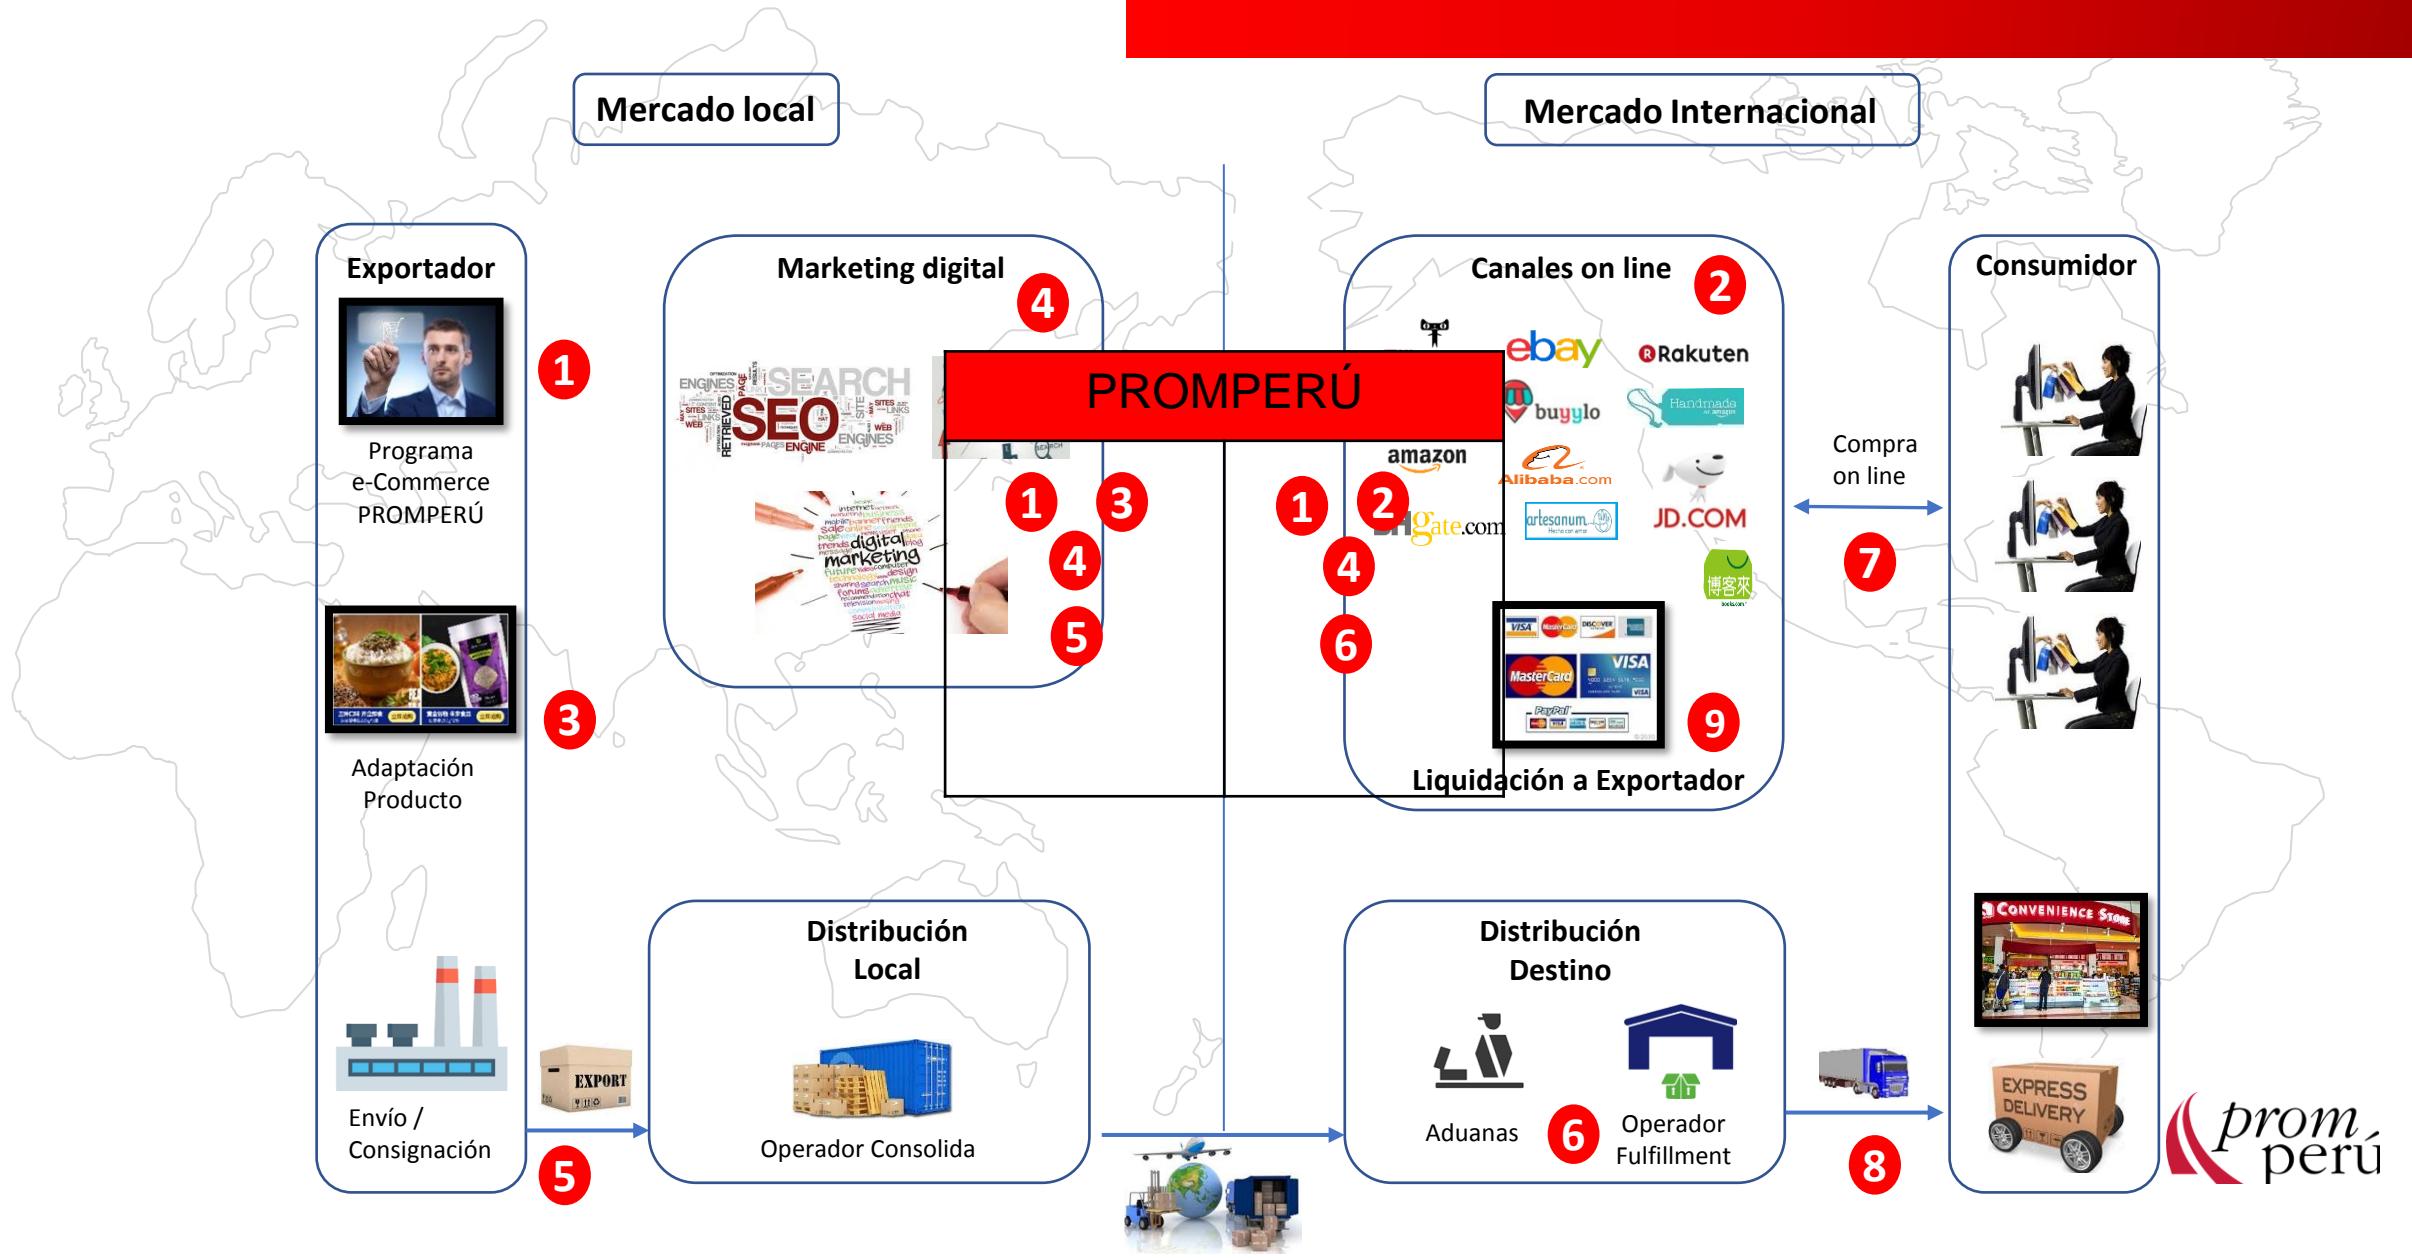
Mercado local

Mercado Internacional

Exportador

1

Programa e-Commerce PROMPERÚ

3

Adaptación Producto

Envío / Consignación

5

EXPORT

Marketing digital

4

SEARCH SEO ENGINES

digital marketing

PROMPERÚ

1 3 4 5

1 2 4 6

Canales on line

2

ebay

Rakuten

buyylo

Handmade

amazon

Alibaba.com

DHgate.com

artesanum

JD.COM

9

Liquidación a Exportador

Compra on line

7

Consumidor

Distribución Local

Operador Consolida

Distribución Destino

Aduanas

6

Operador Fulfillment

8

CONVENIENCE STORE

EXPRESS DELIVERY

prom perú